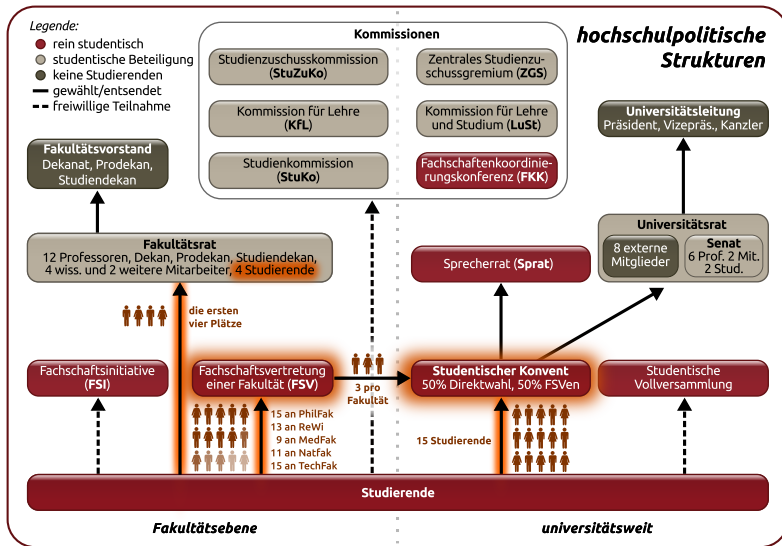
Legende:
rein studentisch
studentische Beteiligung
keine Studierenden
gewählt/entsendet
freiwillige Teilnahme

Kommissionen

Studienzuschusskommission (StuZuKo)

Zentrales Studienzuschussgremium (ZGS)

Kommission für Lehre (KfL)

Kommission für Lehre und Studium (LuSt)

Studienkommission (StuKo)

Fachschaftenkoordinierungskonferenz (FKK)

hochschulpolitische Strukturen

Universitätsleitung
Präsident, Vizepräs., Kanzler

Fakultätsvorstand
Dekanat, Prodekan, Studiendekan

Universitätsrat
8 externe Mitglieder
Senat
6 Prof. 2 Mit. 2 Stud.

Fakultätsrat
12 Professoren, Dekan, Prodekan, Studiendekan, 4 wiss. und 2 weitere Mitarbeiter, 4 Studierende

Sprecherrat (Sprat)

die ersten vier Plätze

Fachschaftsinitiative (FSI)

Fachschaftsvertretung einer Fakultät (FSV)

3 pro Fakultät

Studentischer Konvent
50% Direktwahl, 50% FSVen

Studentische Vollversammlung

15 an PhilFak
13 an ReWi
9 an MedFak
11 an NatFak
15 an TechFak

15 Studierende

Studierende

Fakultätsebene

universitätsweit